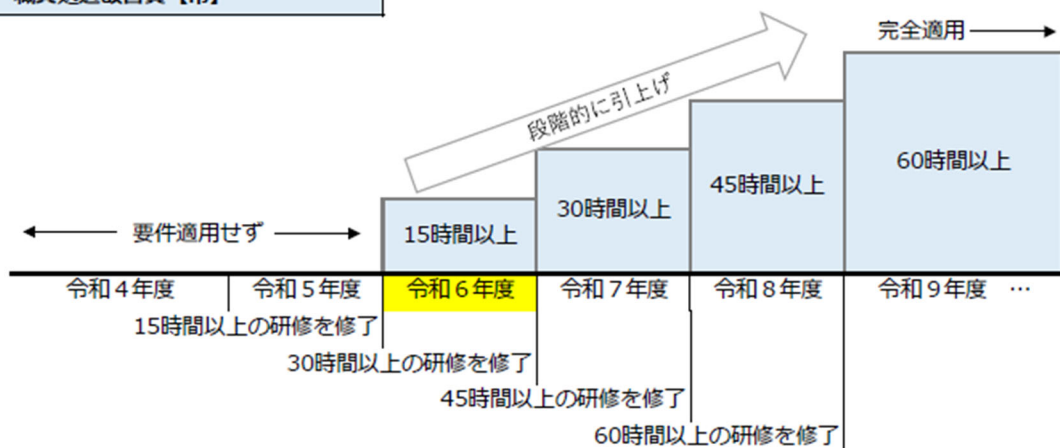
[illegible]

完全適用

段階的に引上げ

60時間以上

45時間以上

30時間以上

15時間以上

要件適用せず

令和４年度

令和５年度

令和６年度

令和７年度

令和８年度

令和９年度 …

15時間以上の研修を修了

30時間以上の研修を修了

45時間以上の研修を修了

60時間以上の研修を修了